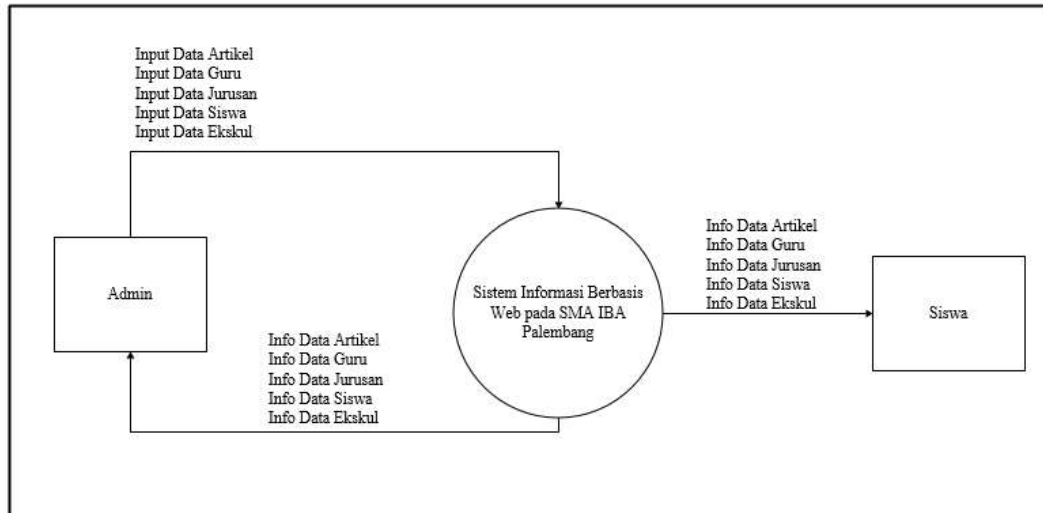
Input Data Artikel
Input Data Guru
Input Data Jurusan
Input Data Siswa
Input Data Ekskul

Admin

Sistem Informasi Berbasis Web pada SMA IBA Palembang

Info Data Artikel
Info Data Guru
Info Data Jurusan
Info Data Siswa
Info Data Ekskul

Siswa

Info Data Artikel
Info Data Guru
Info Data Jurusan
Info Data Siswa
Info Data Ekskul